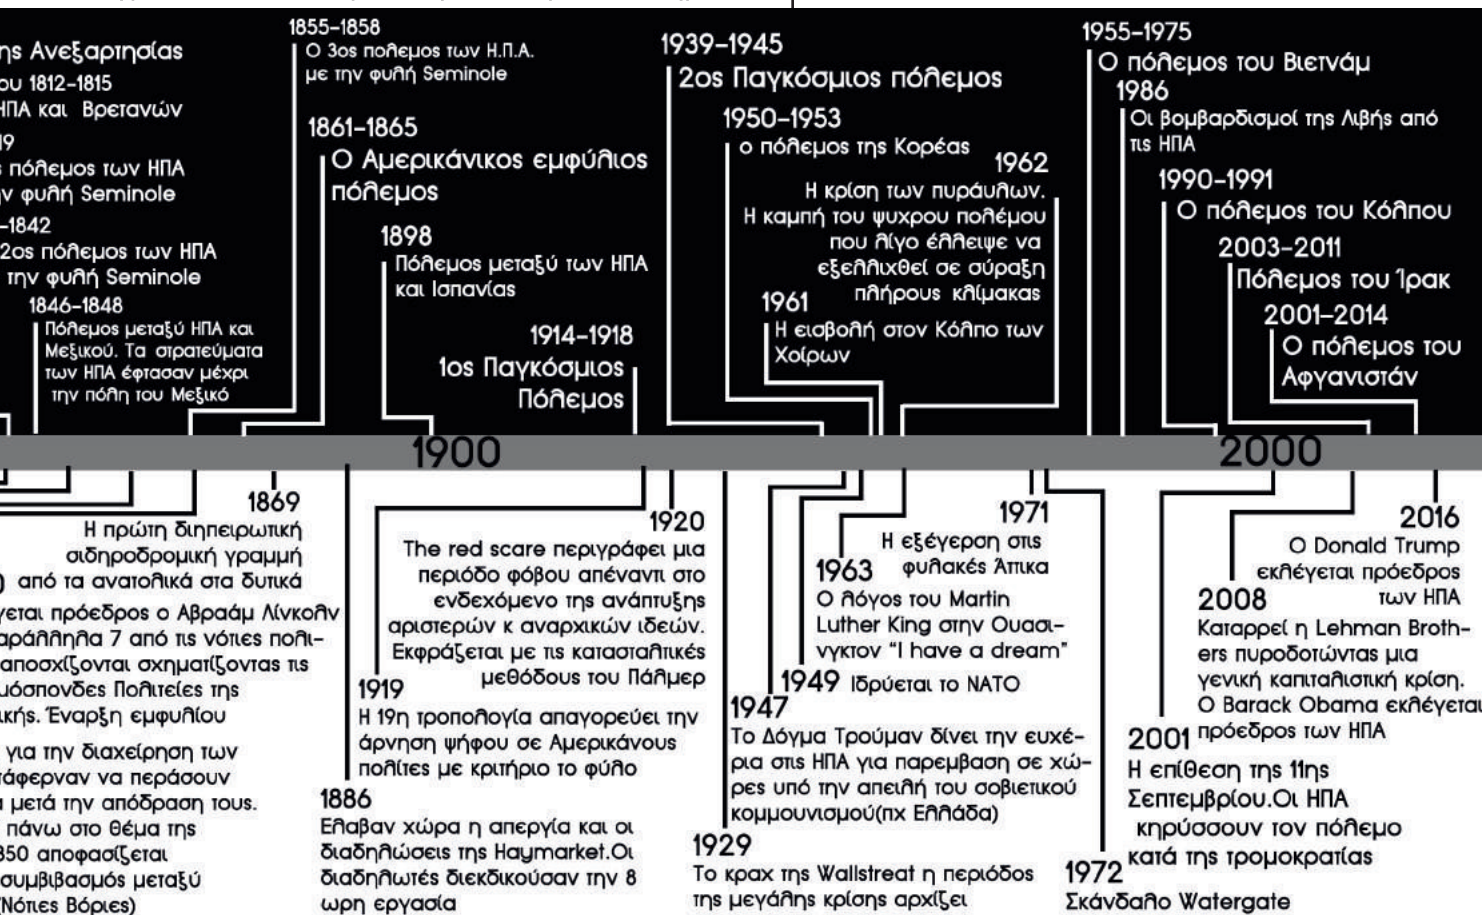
ης Ανεξαρτησίας
ου 1812-1815
ΗΠΑ και Βρετανών
19
ς πόλεμος των ΗΠΑ
ν φυλή Seminole
-1842
2ος πόλεμος των ΗΠΑ
την φυλή Seminole
1846-1848
Πόλεμος μεταξύ ΗΠΑ και Μεξικού. Τα στρατεύματα των ΗΠΑ έφτασαν μέχρι την πόλη του Μεξικό

1855-1858
Ο 3ος πόλεμος των Η.Π.Α. με την φυλή Seminole

1861-1865
Ο Αμερικάνικος εμφύλιος πόλεμος

1898
Πόλεμος μεταξύ των ΗΠΑ και Ισπανίας

1914-1918
1ος Παγκόσμιος Πόλεμος

1939-1945
2ος Παγκόσμιος πόλεμος

1950-1953
ο πόλεμος της Κορέας

1962
Η κρίση των πυραύλων. Η καμπή του ψυχρου πολέμου που λίγο έλλειψε να εξελλιχθεί σε σύραξη πλήρους κλίμακας

1961
Η εισβολή στον Κόλπο των Χοίρων

1955-1975
Ο πόλεμος του Βιετνάμ

1986
Οι βομβαρδισμοί της Λιβής από τις ΗΠΑ

1990-1991
Ο πόλεμος του Κόλπου

2003-2011
Πόλεμος του Ίρακ

2001-2014
Ο πόλεμος του Αφγανιστάν

1900

2000

1869
Η πρώτη διηπειρωτική σιδηροδρομική γραμμή ) από τα ανατολικά στα δυτικά

εται πρόεδρος ο Αβραάμ Λίνκολν
αράλληλα 7 από τις νότιες πολι-
αποσχίζονται σχηματίζοντας τις
ιόσπονδες Πολιτείες της
κής. Έναρξη εμφυλίου

για την διαχείρηση των
άφερναν να περάσουν
μετά την απόδραση τους.
πάνω στο θέμα της
850 αποφασίζεται
συμβιβασμός μεταξύ
(Νότιες Βόριες)

1920
The red scare περιγράφει μια περιόδο φόβου απέναντι στο ενδεχόμενο της ανάπτυξης αριστερών κ αναρχικών ιδεών. Εκφράζεται με τις κατασταλτικές μεθόδους του Πάλμερ

1919
Η 19η τροπολογία απαγορεύει την άρνηση ψήφου σε Αμερικάνους πολίτες με κριτήριο το φύλο

1886
Έλαβαν χώρα η απεργία και οι διαδηλώσεις της Haymarket.Οι διαδηλωτές διεκδικούσαν την 8 ωρη εργασία

1971
Η εξέγερση στις φυλακές Άττικα

1963
Ο λόγος του Martin Luther King στην Ουασι-γκτον "I have a dream"

1949 Ιδρύεται το ΝΑΤΟ

1947
Το Δόγμα Τρούμαν δίνει την ευχέρια στις ΗΠΑ για παρέμβαση σε χώρες υπό την απειλή του σοβιετικού κομμουνισμού(πχ Ελλάδα)

1929
Το κραχ της Wallstreat η περιόδος της μεγάλης κρίσης αρχίζει

1972
Σκάνδαλο Watergate

2016
Ο Donald Trump εκλέγεται πρόεδρος των ΗΠΑ

2008
Καταρρεί η Lehman Brothers πυροδοτώντας μια γενική καπιταλιστική κρίση.
Ο Barack Obama εκλέγεται πρόεδρος των ΗΠΑ

2001
Η επίθεση της 11ης Σεπτεμβρίου.Οι ΗΠΑ κηρύσσουν τον πόλεμο κατά της τρομοκρατίας